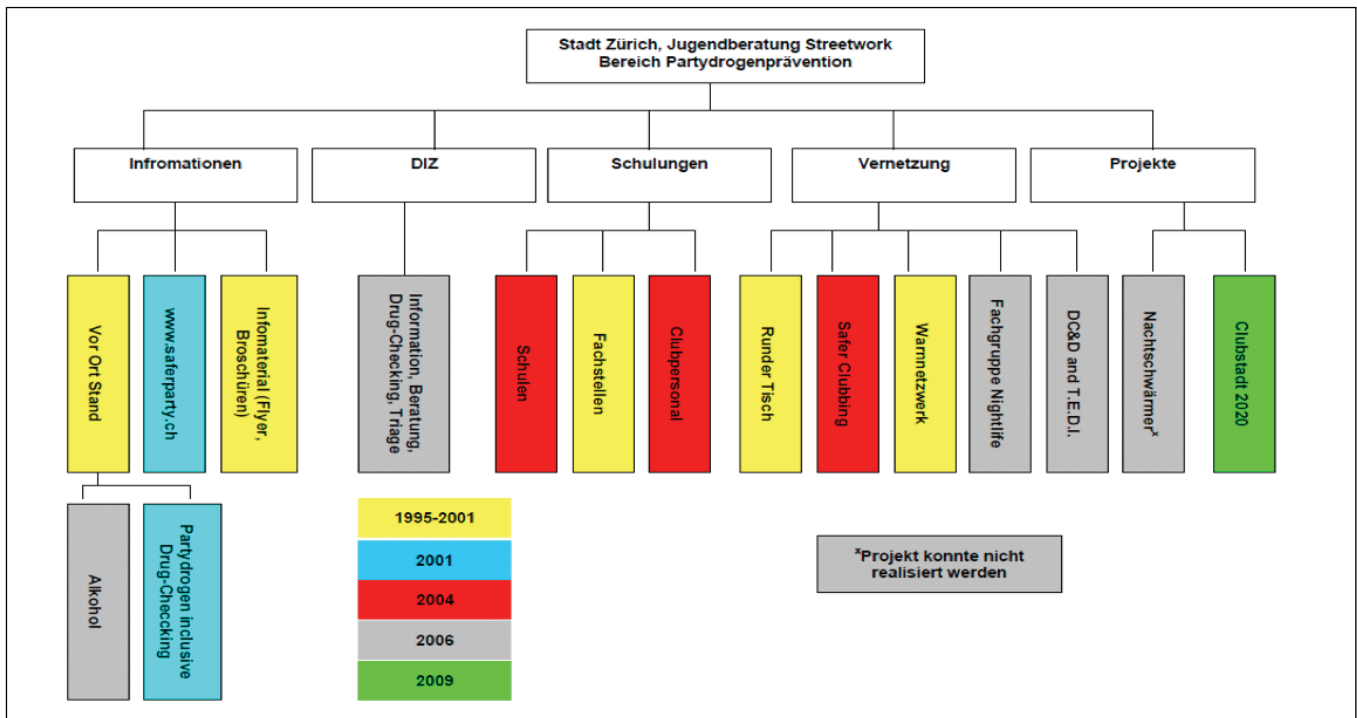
Stadt Zürich, Jugendberatung Streetwork
Bereich Partydrogenprävention

Infromationen

DIZ

Schulungen

Vernetzung

Projekte

Vor Ort Stand

www.saferparty.ch

Infomaterial (Flyer, Broschüren)

Alkohol

Partydrogen inclusive Drug-Checcking

Information, Beratung, Drug-Checking, Triage

Schulen

Fachstellen

Clubpersonal

Runder Tisch

Safer Clubbing

Warnnetzwerk

Fachgruppe Nightlife

DC&D and T.E.D.I.

Nachtschwärmer*

Clubstadt 2020

1995-2001

2001

2004

2006

2009

*Projekt konnte nicht realisiert werden